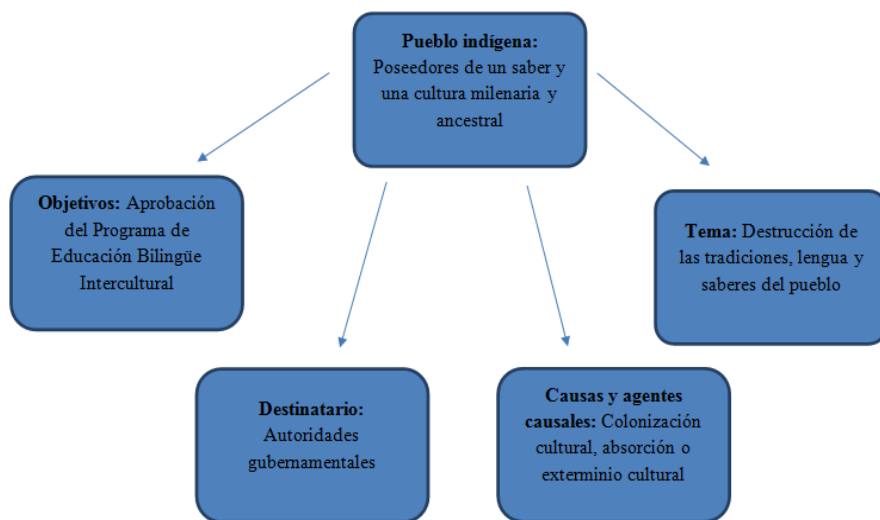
**Pueblo indígena:** Poseedores de un saber y una cultura milenaria y ancestral

**Objetivos:** Aprobación del Programa de Educación Bilingüe Intercultural

**Tema:** Destrucción de las tradiciones, lengua y saberes del pueblo

**Destinatario:** Autoridades gubernamentales

**Causas y agentes causales:** Colonización cultural, absorción o exterminio cultural